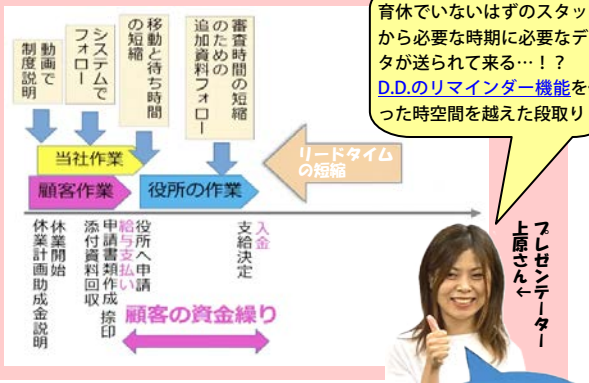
育休でいないはずのスタッ
から必要な時期に必要なデ
タが送られて来る…！？
D.D.のリマインダー機能を
った時空間を越えた段取り

動画で制度説明

システムでフォロー

移動と待ち時間の短縮

審査時間の短縮のための追加資料フォロー

当社作業

リードタイムの短縮

顧客作業

役所の作業

休業計画助成金説明

休業開始

添付資料回収

申請書類作成 捺印

給与支払い

役所へ申請

支給決定

入金

顧客の資金繰り

プレゼンテーター上原さん←